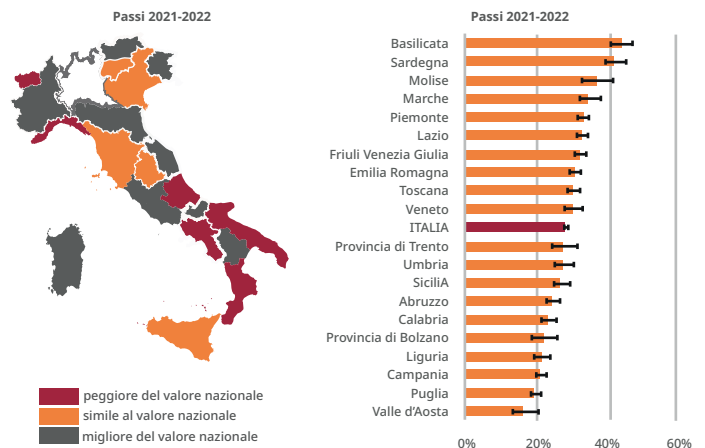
Passi 2021-2022

peggiore del valore nazionale
simile al valore nazionale
migliore del valore nazionale

Passi 2021-2022

Basilicata
Sardegna
Molise
Marche
Piemonte
Lazio
Friuli Venezia Giulia
Emilia Romagna
Toscana
Veneto
ITALIA
Provincia di Trento
Umbria
SiciliA
Abruzzo
Calabria
Provincia di Bolzano
Liguria
Campania
Puglia
Valle d'Aosta

0%
20%
40%
60%